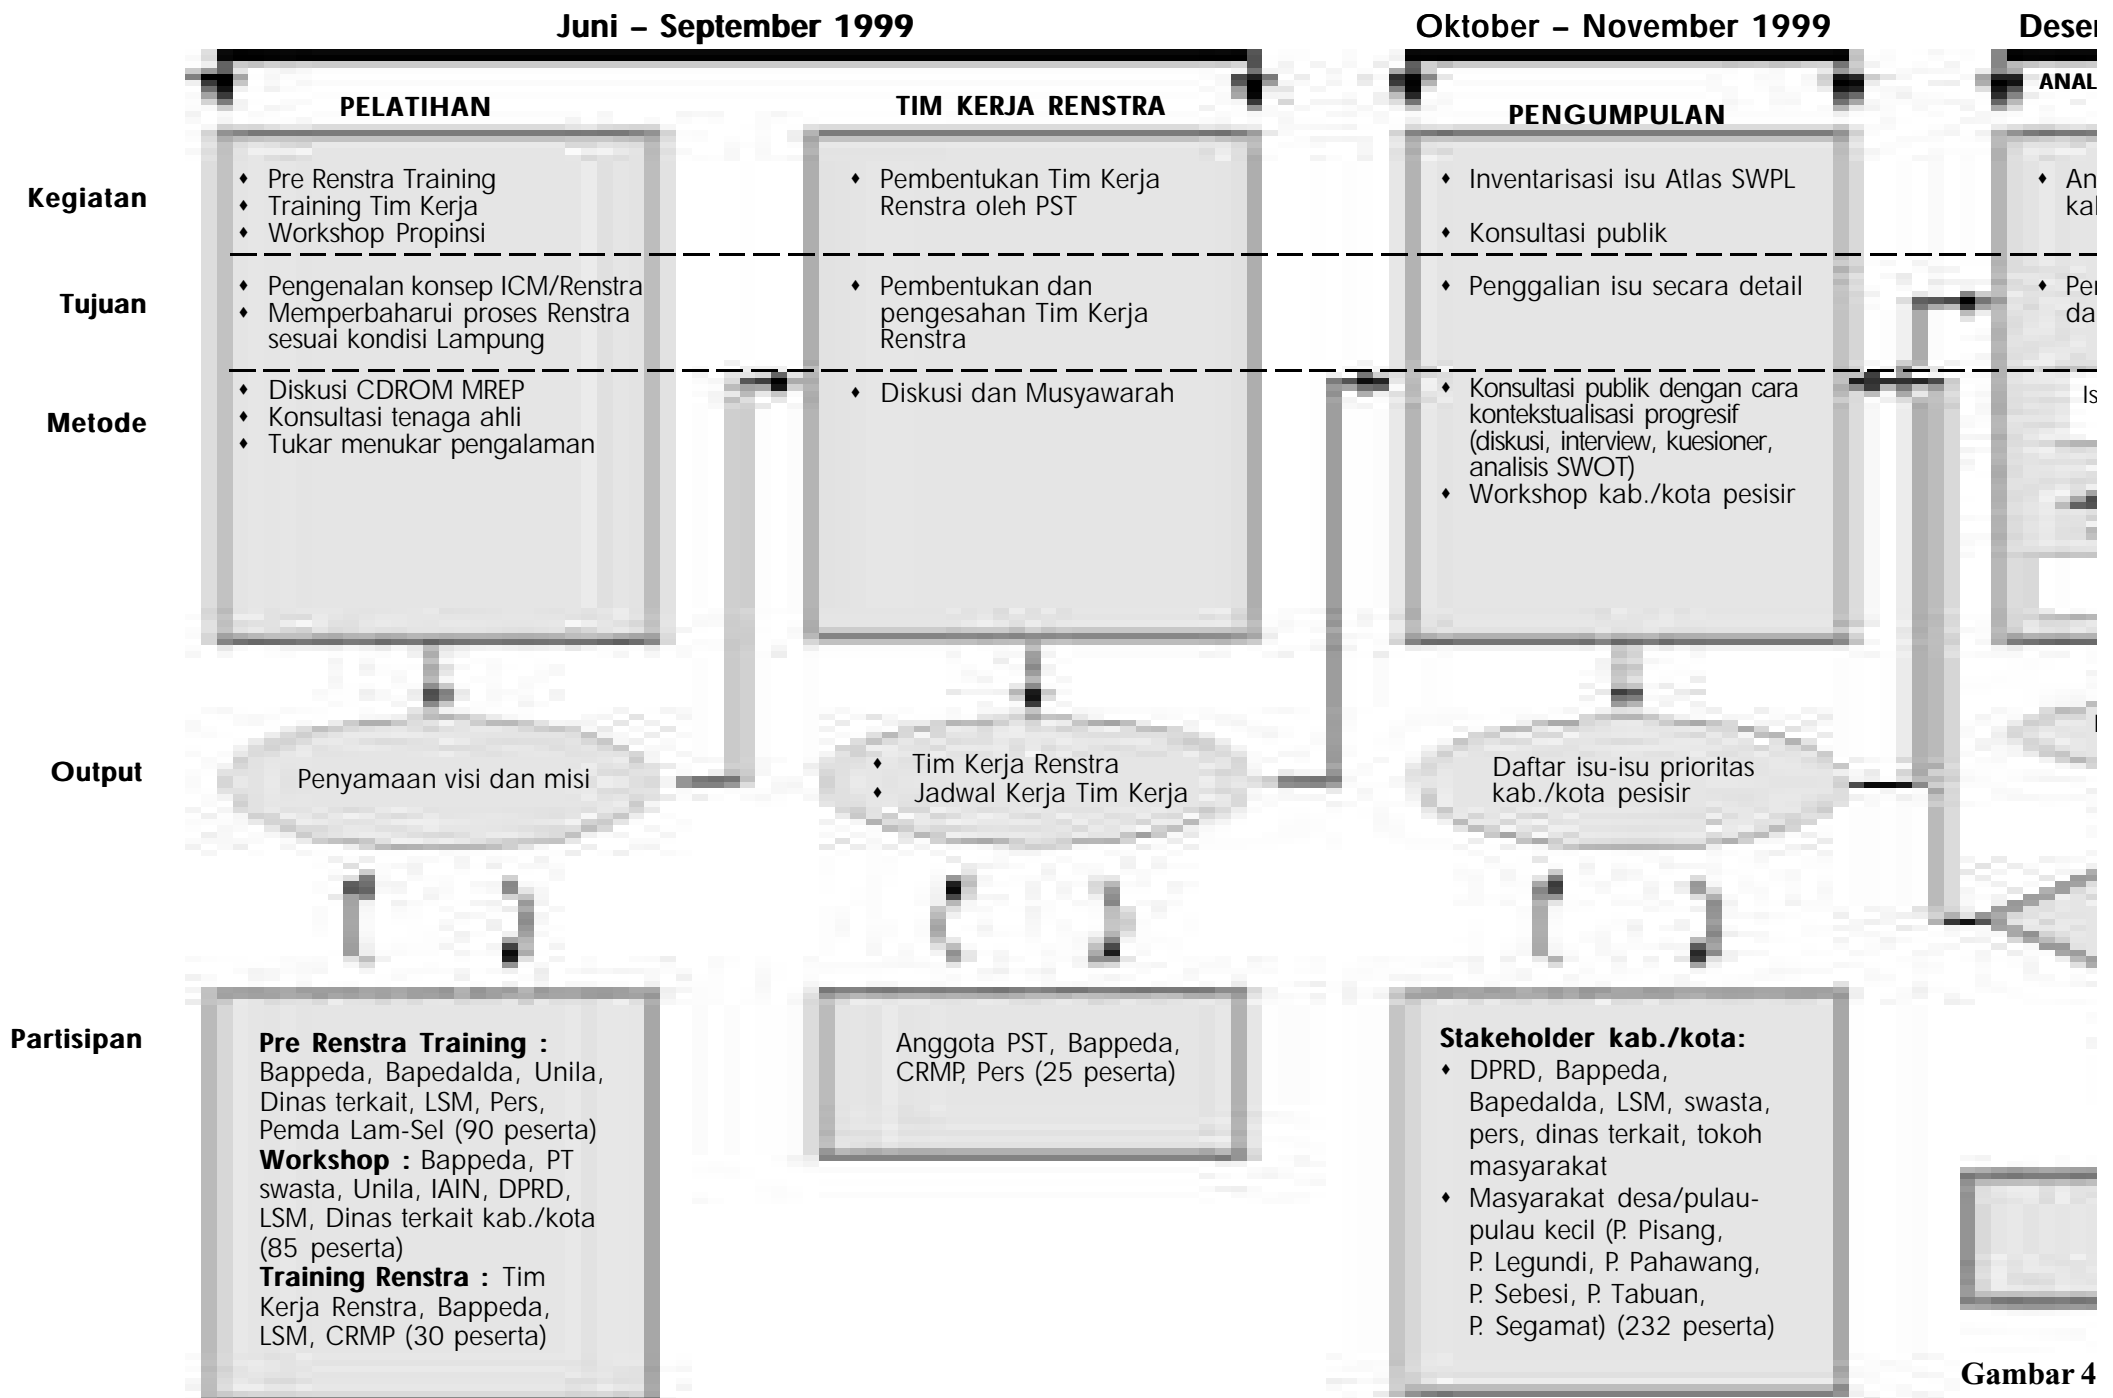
Juni – September 1999

Oktober – November 1999

Deser

PELATIHAN

TIM KERJA RENSTRA

PENGUMPULAN

ANAL

Kegiatan

Tujuan

Metode

Output

Partisipan

• Pre Renstra Training
• Training Tim Kerja
• Workshop Propinsi

• Pengenalan konsep ICM/Renstra
• Memperbaharui proses Renstra sesuai kondisi Lampung

• Diskusi CDROM MREP
• Konsultasi tenaga ahli
• Tukar menukar pengalaman

Penyamaan visi dan misi

**Pre Renstra Training :** Bappeda, Bapedalda, Unila, Dinas terkait, LSM, Pers, Pemda Lam-Sel (90 peserta) **Workshop :** Bappeda, PT swasta, Unila, IAIN, DPRD, LSM, Dinas terkait kab./kota (85 peserta) **Training Renstra :** Tim Kerja Renstra, Bappeda, LSM, CRMP (30 peserta)

• Pembentukan Tim Kerja Renstra oleh PST

• Pembentukan dan pengesahan Tim Kerja Renstra

• Diskusi dan Musyawarah

• Tim Kerja Renstra
• Jadwal Kerja Tim Kerja

Anggota PST, Bappeda, CRMP, Pers (25 peserta)

• Inventarisasi isu Atlas SWPL

• Konsultasi publik

• Penggalian isu secara detail

• Konsultasi publik dengan cara kontekstualisasi progresif (diskusi, interview, kuesioner, analisis SWOT)
• Workshop kab./kota pesisir

Daftar isu-isu prioritas kab./kota pesisir

**Stakeholder kab./kota:**
• DPRD, Bappeda, Bapedalda, LSM, swasta, pers, dinas terkait, tokoh masyarakat
• Masyarakat desa/pulau-pulau kecil (P. Pisang, P. Legundi, P. Pahawang, P. Sebesi, P. Tabuan, P. Segamat) (232 peserta)

• An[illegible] ka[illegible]

• Pe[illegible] da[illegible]

Is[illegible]

Gambar 4